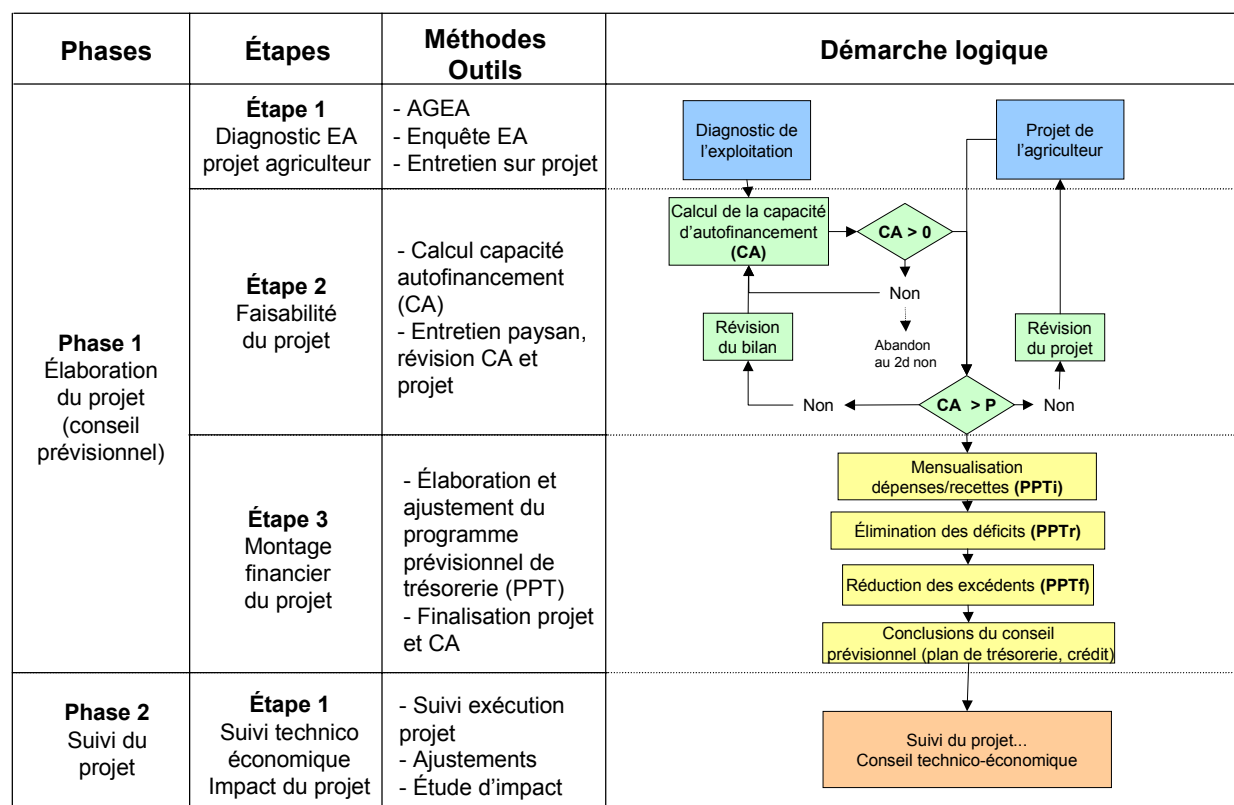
| Phases | Étapes | Méthodes Outils | Démarche logique |
|---|---|---|---|
| Phase 1 Élaboration du projet (conseil prévisionnel) | **Étape 1** Diagnostic EA projet agriculteur | - AGEA - Enquête EA - Entretien sur projet | Diagnostic de l'exploitation; Projet de l'agriculteur |
| | **Étape 2** Faisabilité du projet | - Calcul capacité autofinancement (CA) - Entretien paysan, révision CA et projet | Calcul de la capacité d'autofinancement **(CA)**; **CA > 0**; Non; Abandon au 2d non; Révision du bilan; Révision du projet; Non; **CA > P**; Non |
| | **Étape 3** Montage financier du projet | - Élaboration et ajustement du programme prévisionnel de trésorerie (PPT) - Finalisation projet et CA | Mensualisation dépenses/recettes **(PPTi)**; Élimination des déficits **(PPTr)**; Réduction des excédents **(PPTf)**; Conclusions du conseil prévisionnel (plan de trésorerie, crédit) |
| Phase 2 Suivi du projet | **Étape 1** Suivi technico économique Impact du projet | - Suivi exécution projet - Ajustements - Étude d'impact | Suivi du projet... Conseil technico-économique |